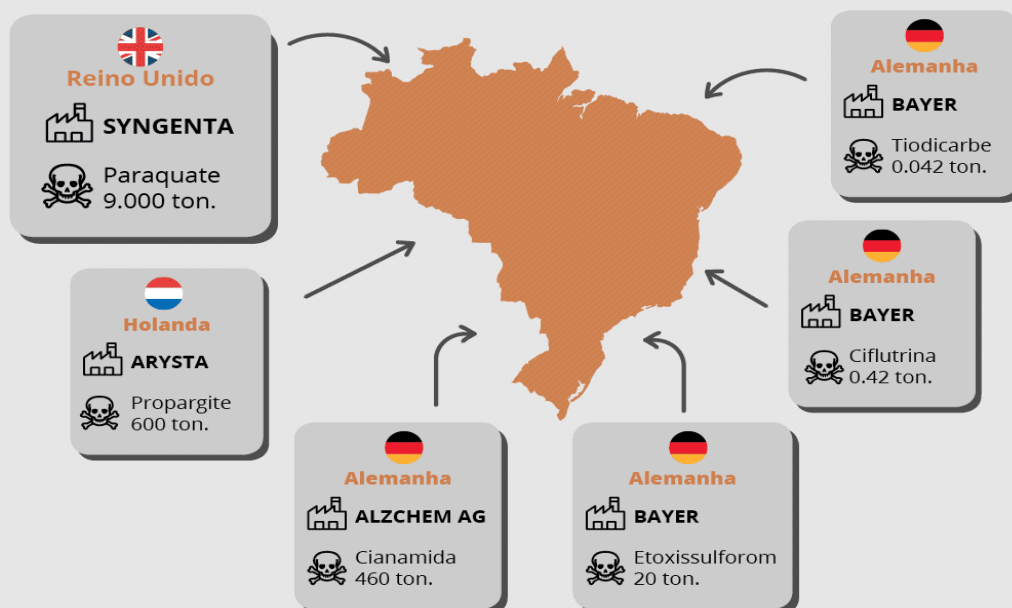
Reino Unido
SYNGENTA
Paraquate
9.000 ton.

Alemanha
BAYER
Tiodicarbe
0.042 ton.

Holanda
ARYSTA
Propargite
600 ton.

Alemanha
BAYER
Ciflutrina
0.42 ton.

Alemanha
ALZCHEM AG
Cianamida
460 ton.

Alemanha
BAYER
Etoxissulforom
20 ton.